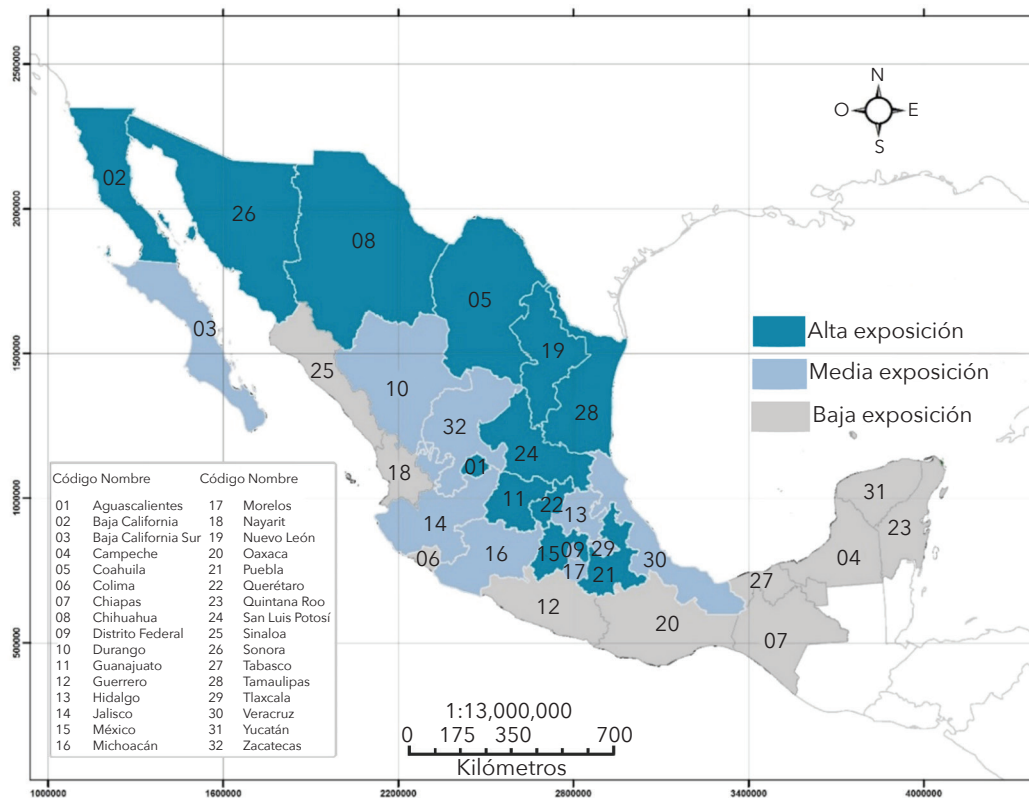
N
O
E
S

2500000
2000000
1500000
1000000
500000

02
26
08
05
03
19
25
10
28
32
24
18
01
11
22
13
14
06
16
15
09
29
17
21
30
12
20
27
07
31
23
04

Alta exposición
Media exposición
Baja exposición

| Código | Nombre | Código | Nombre |
|---|---|---|---|
| 01 | Aguascalientes | 17 | Morelos |
| 02 | Baja California | 18 | Nayarit |
| 03 | Baja California Sur | 19 | Nuevo León |
| 04 | Campeche | 20 | Oaxaca |
| 05 | Coahuila | 21 | Puebla |
| 06 | Colima | 22 | Querétaro |
| 07 | Chiapas | 23 | Quintana Roo |
| 08 | Chihuahua | 24 | San Luis Potosí |
| 09 | Distrito Federal | 25 | Sinaloa |
| 10 | Durango | 26 | Sonora |
| 11 | Guanajuato | 27 | Tabasco |
| 12 | Guerrero | 28 | Tamaulipas |
| 13 | Hidalgo | 29 | Tlaxcala |
| 14 | Jalisco | 30 | Veracruz |
| 15 | México | 31 | Yucatán |
| 16 | Michoacán | 32 | Zacatecas |

1:13,000,000
0 175 350 700
Kilómetros

1000000
1600000
2200000
2800000
3400000
4000000